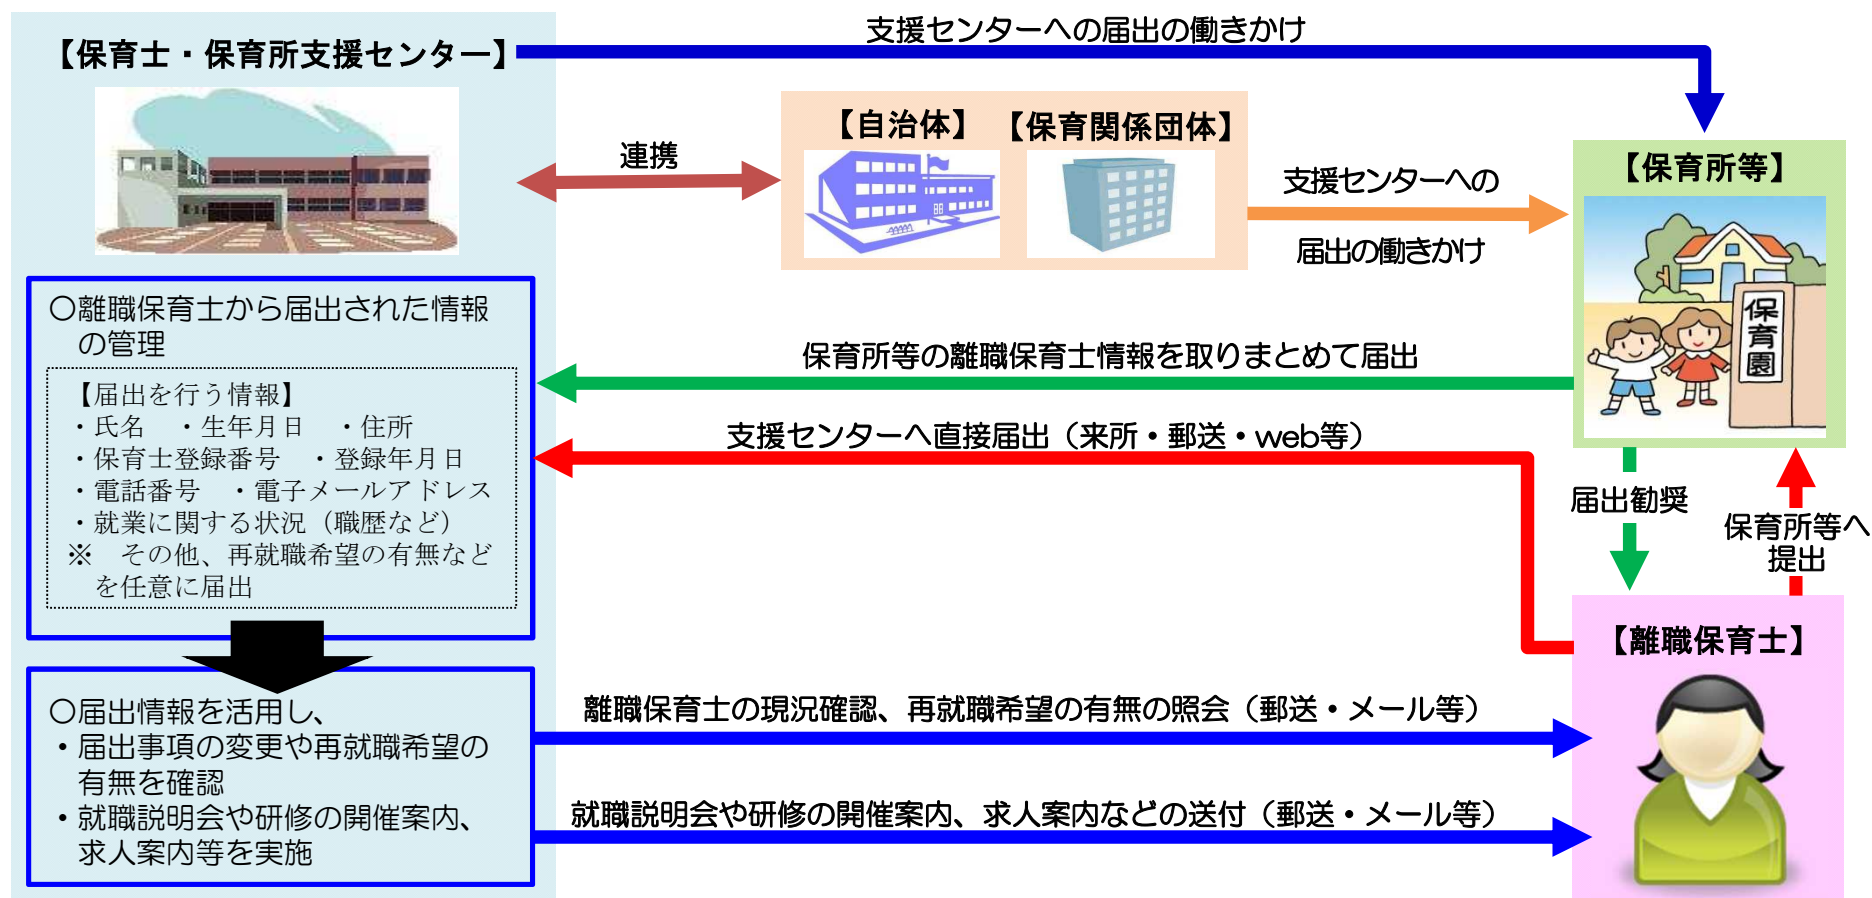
【保育士・保育所支援センター】

支援センターへの届出の働きかけ

連携

【自治体】【保育関係団体】

支援センターへの届出の働きかけ

【保育所等】

保育園

○離職保育士から届出された情報の管理

【届出を行う情報】
・氏名　・生年月日　・住所
・保育士登録番号　・登録年月日
・電話番号　・電子メールアドレス
・就業に関する状況（職歴など）
※　その他、再就職希望の有無などを任意に届出

保育所等の離職保育士情報を取りまとめて届出

支援センターへ直接届出（来所・郵送・web等）

届出勧奨

保育所等へ提出

【離職保育士】

○届出情報を活用し、
・届出事項の変更や再就職希望の有無を確認
・就職説明会や研修の開催案内、求人案内等を実施

離職保育士の現況確認、再就職希望の有無の照会（郵送・メール等）

就職説明会や研修の開催案内、求人案内などの送付（郵送・メール等）